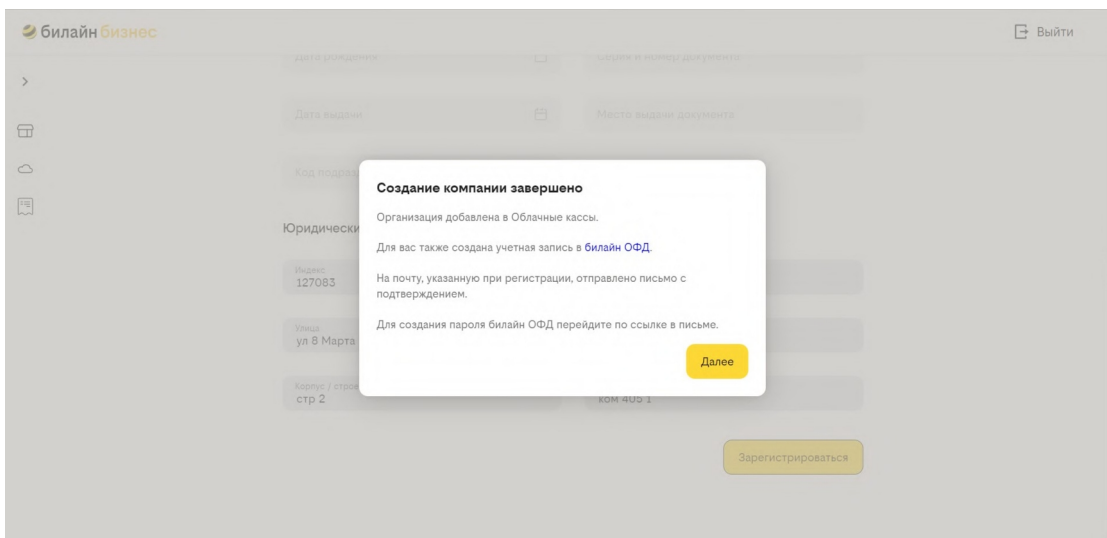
билайн бизнес

Выйти

Дата рождения

Серия и номер документа

Дата выдачи

Место выдачи документа

Код подраз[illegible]

Юридически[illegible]

Индекс
127083

Улица
ул 8 Марта

Корпус / строе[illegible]
стр 2

ком 405 1

Зарегистрироваться

Создание компании завершено

Организация добавлена в Облачные кассы.

Для вас также создана учетная запись в билайн ОФД.

На почту, указанную при регистрации, отправлено письмо с подтверждением.

Для создания пароля билайн ОФД перейдите по ссылке в письме.

Далее